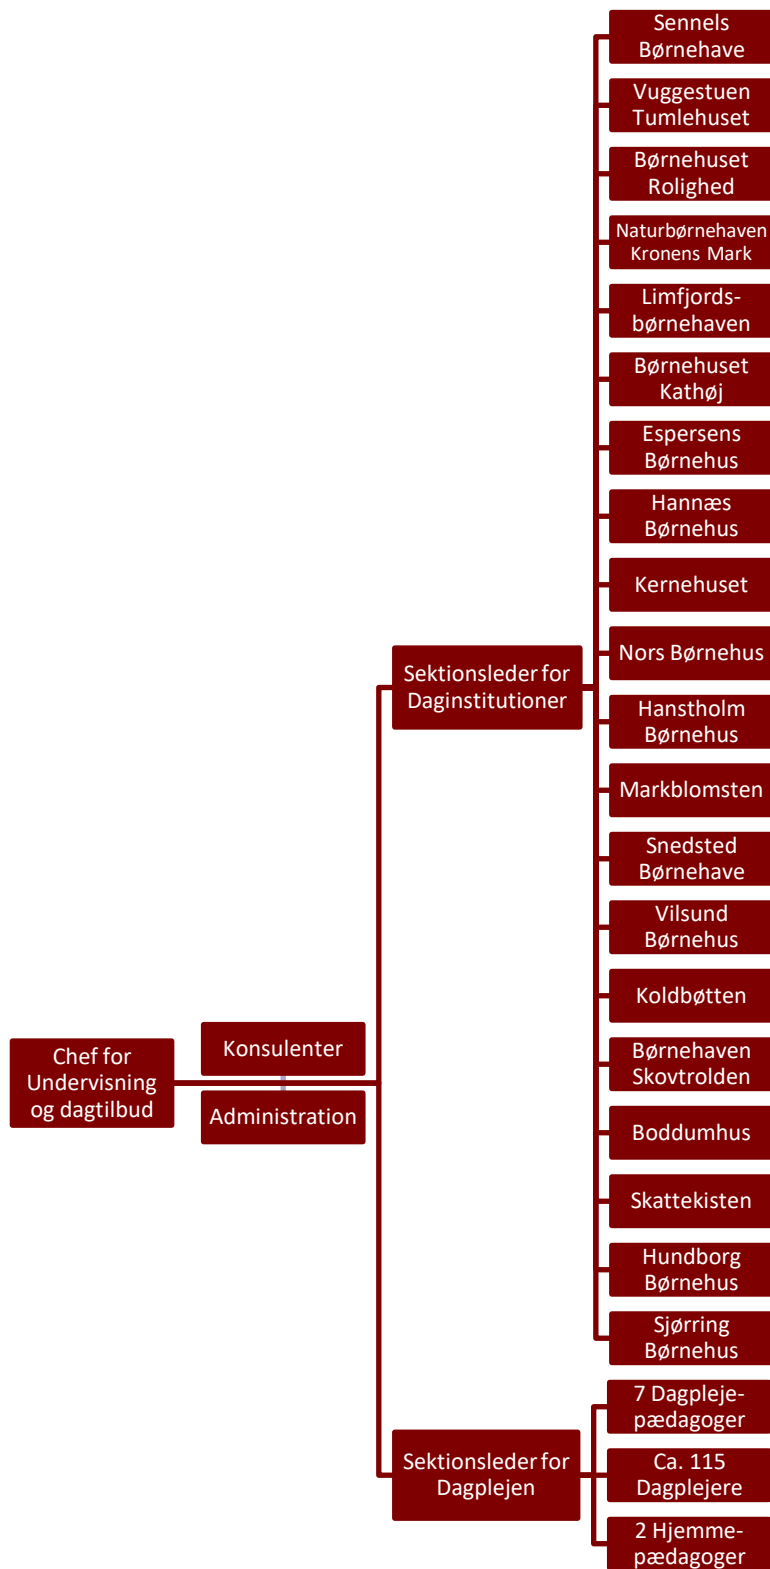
Chef for Undervisning og dagtilbud

Konsulenter

Administration

Sektionsleder for Daginstitutioner

Sennels Børnehave

Vuggestuen Tumlehuset

Børnehuset Rolighed

Naturbørnehaven Kronens Mark

Limfjordsbørnehaven

Børnehuset Kathøj

Espersens Børnehus

Hannæs Børnehus

Kernehuset

Nors Børnehus

Hanstholm Børnehus

Markblomsten

Snedsted Børnehave

Vilsund Børnehus

Koldbøtten

Børnehaven Skovtrolden

Boddumhus

Skattekisten

Hundborg Børnehus

Sjørring Børnehus

Sektionsleder for Dagplejen

7 Dagplejepædagoger

Ca. 115 Dagplejere

2 Hjemmepædagoger